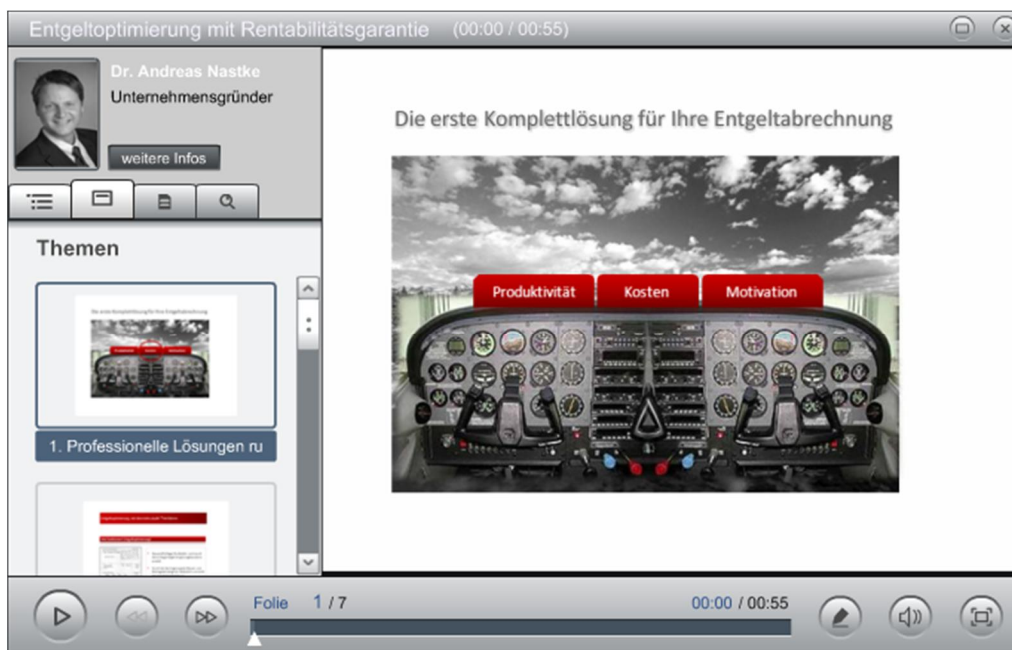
Entgeltoptimierung mit Rentabilitätsgarantie (00:00 / 00:55)

Dr. Andreas Nastke
Unternehmensgründer
weitere Infos

Themen

1. Professionelle Lösungen ru

Die erste Komplettlösung für Ihre Entgeltabrechnung

Produktivität
Kosten
Motivation

Folie 1 / 7
00:00 / 00:55